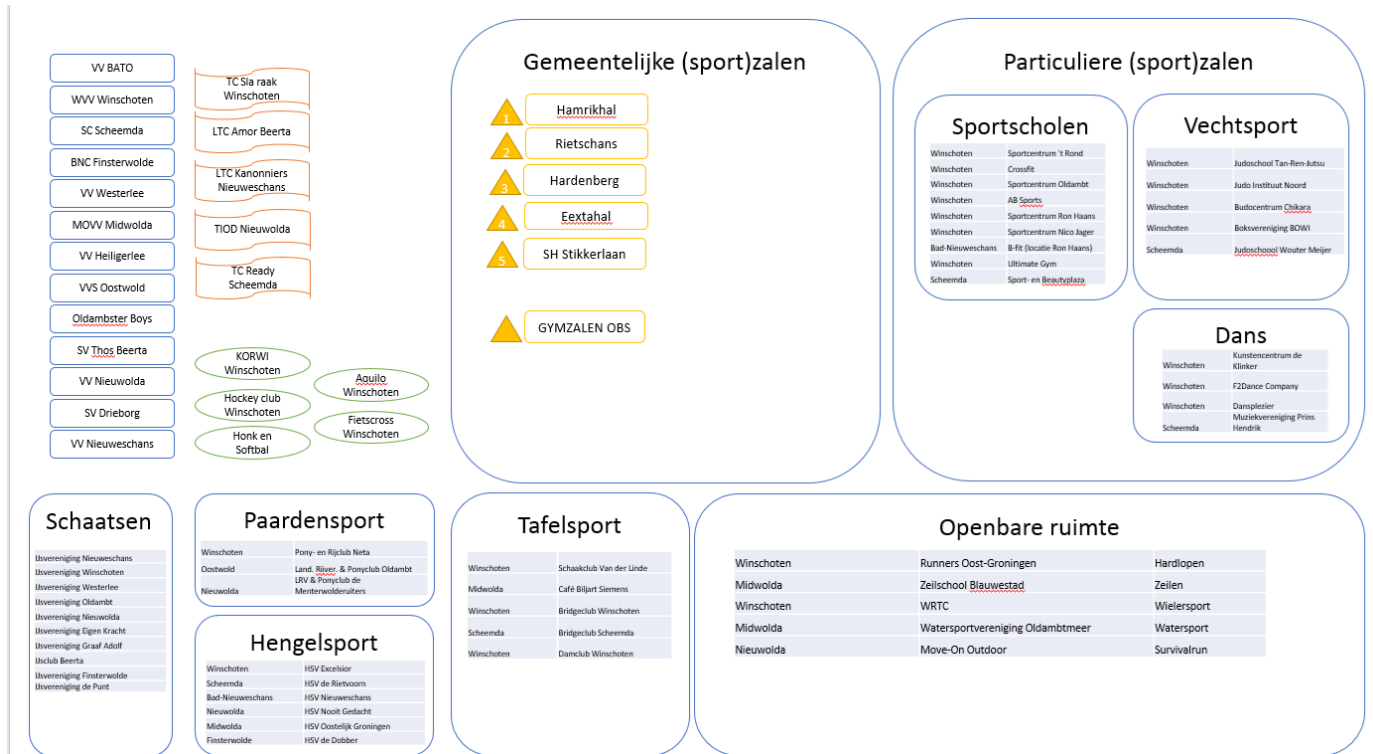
VV BATO
WVV Winschoten
SC Scheemda
BNC Finsterwolde
VV Westerlee
MOVV Midwolda
VV Heiligerlee
VVS Oostwold
Oldambster Boys
SV Thos Beerta
VV Nieuwolda
SV Drieborg
VV Nieuweschans

TC Sla raak Winschoten
LTC Amor Beerta
LTC Kanonniers Nieuweschans
TIOD Nieuwolda
TC Ready Scheemda

KORWI Winschoten
Hockey club Winschoten
Honk en Softbal
Aquilo Winschoten
Fietscross Winschoten

Gemeentelijke (sport)zalen

1 Hamrikhal
2 Rietschans
3 Hardenberg
4 Eextahal
5 SH Stikkerlaan
GYMZALEN OBS

Particuliere (sport)zalen

Sportscholen

| | |
|---|---|
| Winschoten | Sportcentrum 't Rond |
| Winschoten | Crossfit |
| Winschoten | Sportcentrum Oldambt |
| Winschoten | AB Sports |
| Winschoten | Sportcentrum Ron Haans |
| Winschoten | Sportcentrum Nico Jager |
| Bad-Nieuweschans | B-fit (locatie Ron Haans) |
| Winschoten | Ultimate Gym |
| Scheemda | Sport- en Beautyplaza |

Vechtsport

| | |
|---|---|
| Winschoten | Judoschool Tan-Ren-Jutsu |
| Winschoten | Judo Instituut Noord |
| Winschoten | Budocentrum Chikara |
| Winschoten | Boksvereniging BOWI |
| Scheemda | Judoschoool Wouter Meijer |

Dans

| | |
|---|---|
| Winschoten | Kunstencentrum de Klinker |
| Winschoten | F2Dance Company |
| Winschoten | Dansplezier |
| Scheemda | Muziekvereniging Prins Hendrik |

Schaatsen

IJsvereniging Nieuweschans
IJsvereniging Winschoten
IJsvereniging Westerlee
IJsvereniging Oldambt
IJsvereniging Nieuwolda
IJsvereniging Eigen Kracht
IJsvereniging Graaf Adolf
IJsclub Beerta
IJsvereniging Finsterwolde
IJsvereniging de Punt

Paardensport

| | |
|---|---|
| Winschoten | Pony- en Rijclub Neta |
| Oostwold | Land. Rijver. & Ponyclub Oldambt |
| Nieuwolda | LRV & Ponyclub de Menterwolderuiters |

Hengelsport

| | |
|---|---|
| Winschoten | HSV Excelsior |
| Scheemda | HSV de Rietvoorn |
| Bad-Nieuweschans | HSV Nieuweschans |
| Nieuwolda | HSV Nooit Gedacht |
| Midwolda | HSV Oostelijk Groningen |
| Finsterwolde | HSV de Dobber |

Tafelsport

| | |
|---|---|
| Winschoten | Schaakclub Van der Linde |
| Midwolda | Café Biljart Siemens |
| Winschoten | Bridgeclub Winschoten |
| Scheemda | Bridgeclub Scheemda |
| Winschoten | Damclub Winschoten |

Openbare ruimte

| | | |
|---|---|---|
| Winschoten | Runners Oost-Groningen | Hardlopen |
| Midwolda | Zeilschool Blauwestad | Zeilen |
| Winschoten | WRTC | Wielersport |
| Midwolda | Watersportvereniging Oldambtmeer | Watersport |
| Nieuwolda | Move-On Outdoor | Survivalrun |